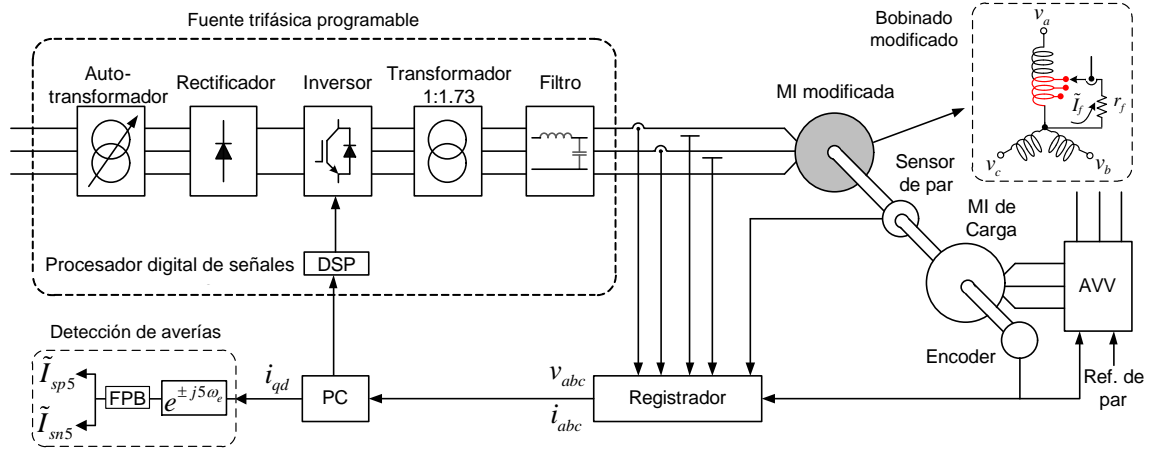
Fuente trifásica programable

Auto-transformador

Rectificador

Inversor

Transformador 1:1.73

Filtro

Bobinado modificado

$v_a$

$\tilde{I}_f$

$r_f$

$v_c$

$v_b$

MI modificada

Sensor de par

MI de Carga

AVV

Procesador digital de señales

DSP

Encoder

Detección de averías

$\tilde{I}_{sp5}$

$\tilde{I}_{sn5}$

FPB

$e^{\pm j5\omega_e}$

$i_{qd}$

PC

$v_{abc}$

$i_{abc}$

Registrador

Ref. de par